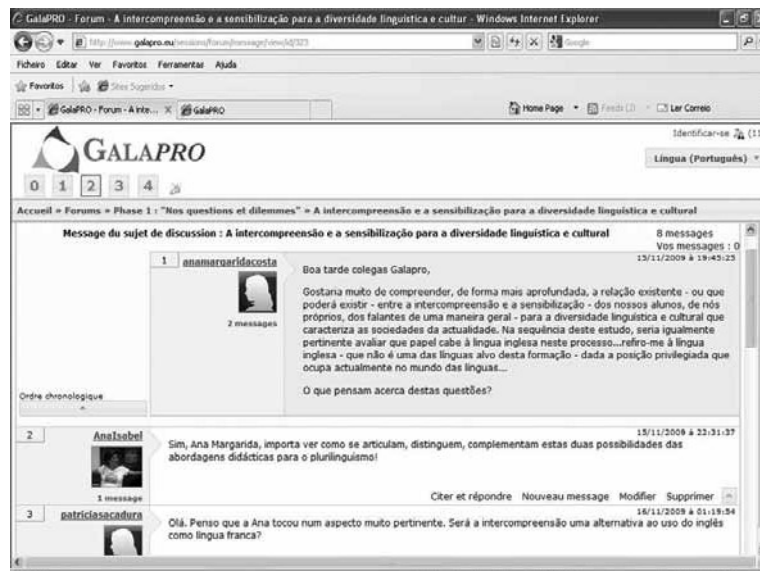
GalaPRO - Forum - A intercompreensão e a sensibilização para a diversidade linguística e cultur - Windows Internet Explorer

http://www.galapro.eu/sessions/forum/message/view/id/323

Google

Ficheiro Editar Ver Favoritos Ferramentas Ajuda

Favoritos Sites Sugeridos

GalaPRO - Forum - A inte... GalaPRO

Home Page Feeds (J) Ler Correio

Identificar-se (11

GALAPRO

Língua (Português)

0 1 2 3 4

Accueil » Forums » Phase 1 : "Nos questions et dilemmes" » A intercompreensão e a sensibilização para a diversidade linguística e cultural

Message du sujet de discussion : A intercompreensão e a sensibilização para a diversidade linguística e cultural

8 messages
Vos messages : 0

1 anamargaridacosta

15/11/2009 à 19:45:25

2 messages

Boa tarde colegas Galapro,

Gostaria muito de compreender, de forma mais aprofundada, a relação existente - ou que poderá existir - entre a intercompreensão e a sensibilização - dos nossos alunos, de nós próprios, dos falantes de uma maneira geral - para a diversidade linguística e cultural que caracteriza as sociedades da actualidade. Na sequência deste estudo, seria igualmente pertinente avaliar que papel cabe à língua inglesa neste processo...refiro-me à língua inglesa - que não é uma das línguas alvo desta formação - dada a posição privilegiada que ocupa actualmente no mundo das línguas...

O que pensam acerca destas questões?

Ordre chronologique

2 AnaIsabel

15/11/2009 à 22:31:37

Sim, Ana Margarida, importa ver como se articulam, distinguem, complementam estas duas possibilidades das abordagens didácticas para o plurilinguismo!

1 message

Citer et répondre Nouveau message Modifier Supprimer

3 patriciasacadura

16/11/2009 à 01:19:54

Olá. Penso que a Ana tocou num aspecto muito pertinente. Será a intercompreensão uma alternativa ao uso do inglês como língua franca?